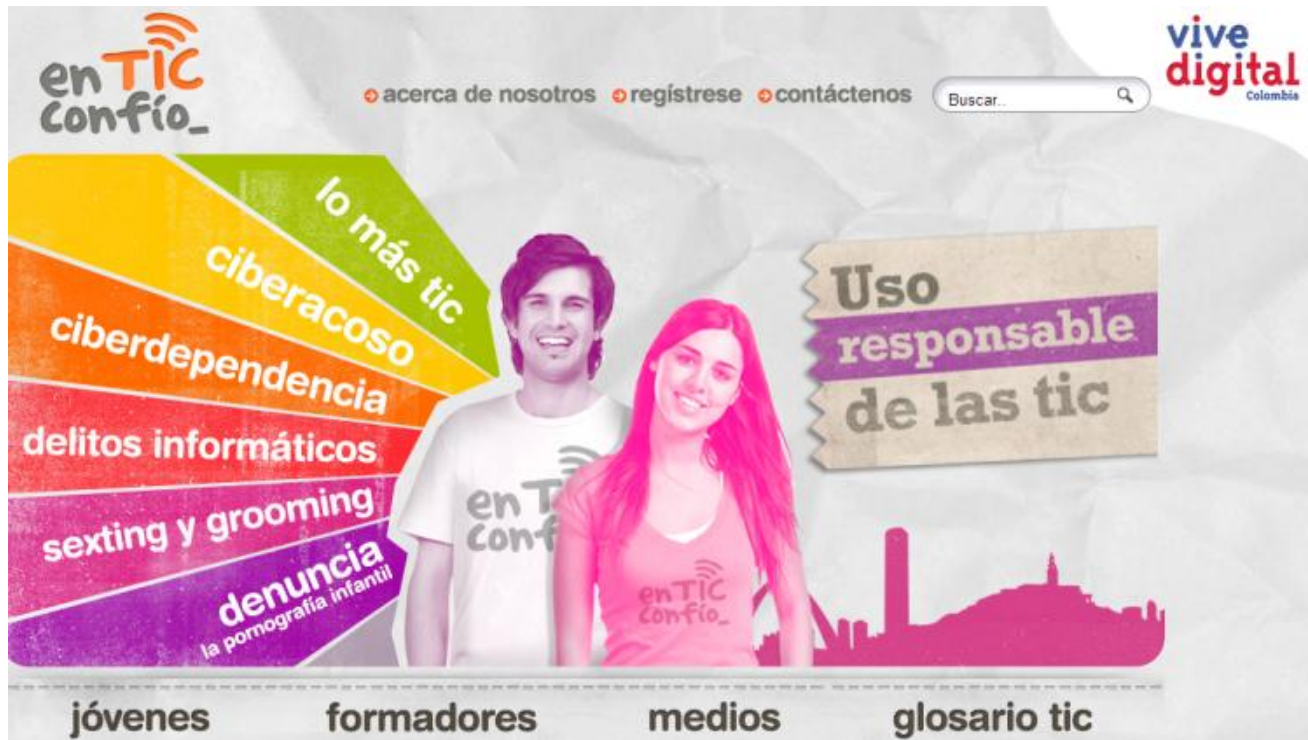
en TIC confío_

acerca de nosotros registrese contáctenos

Buscar..

vive digital Colombia

lo más tic
ciberacoso
ciberdependencia
delitos informáticos
sexting y grooming
denuncia
la pornografía infantil

en TIC confío_

en TIC confío_

Uso responsable de las tic

jóvenes formadores medios glosario tic